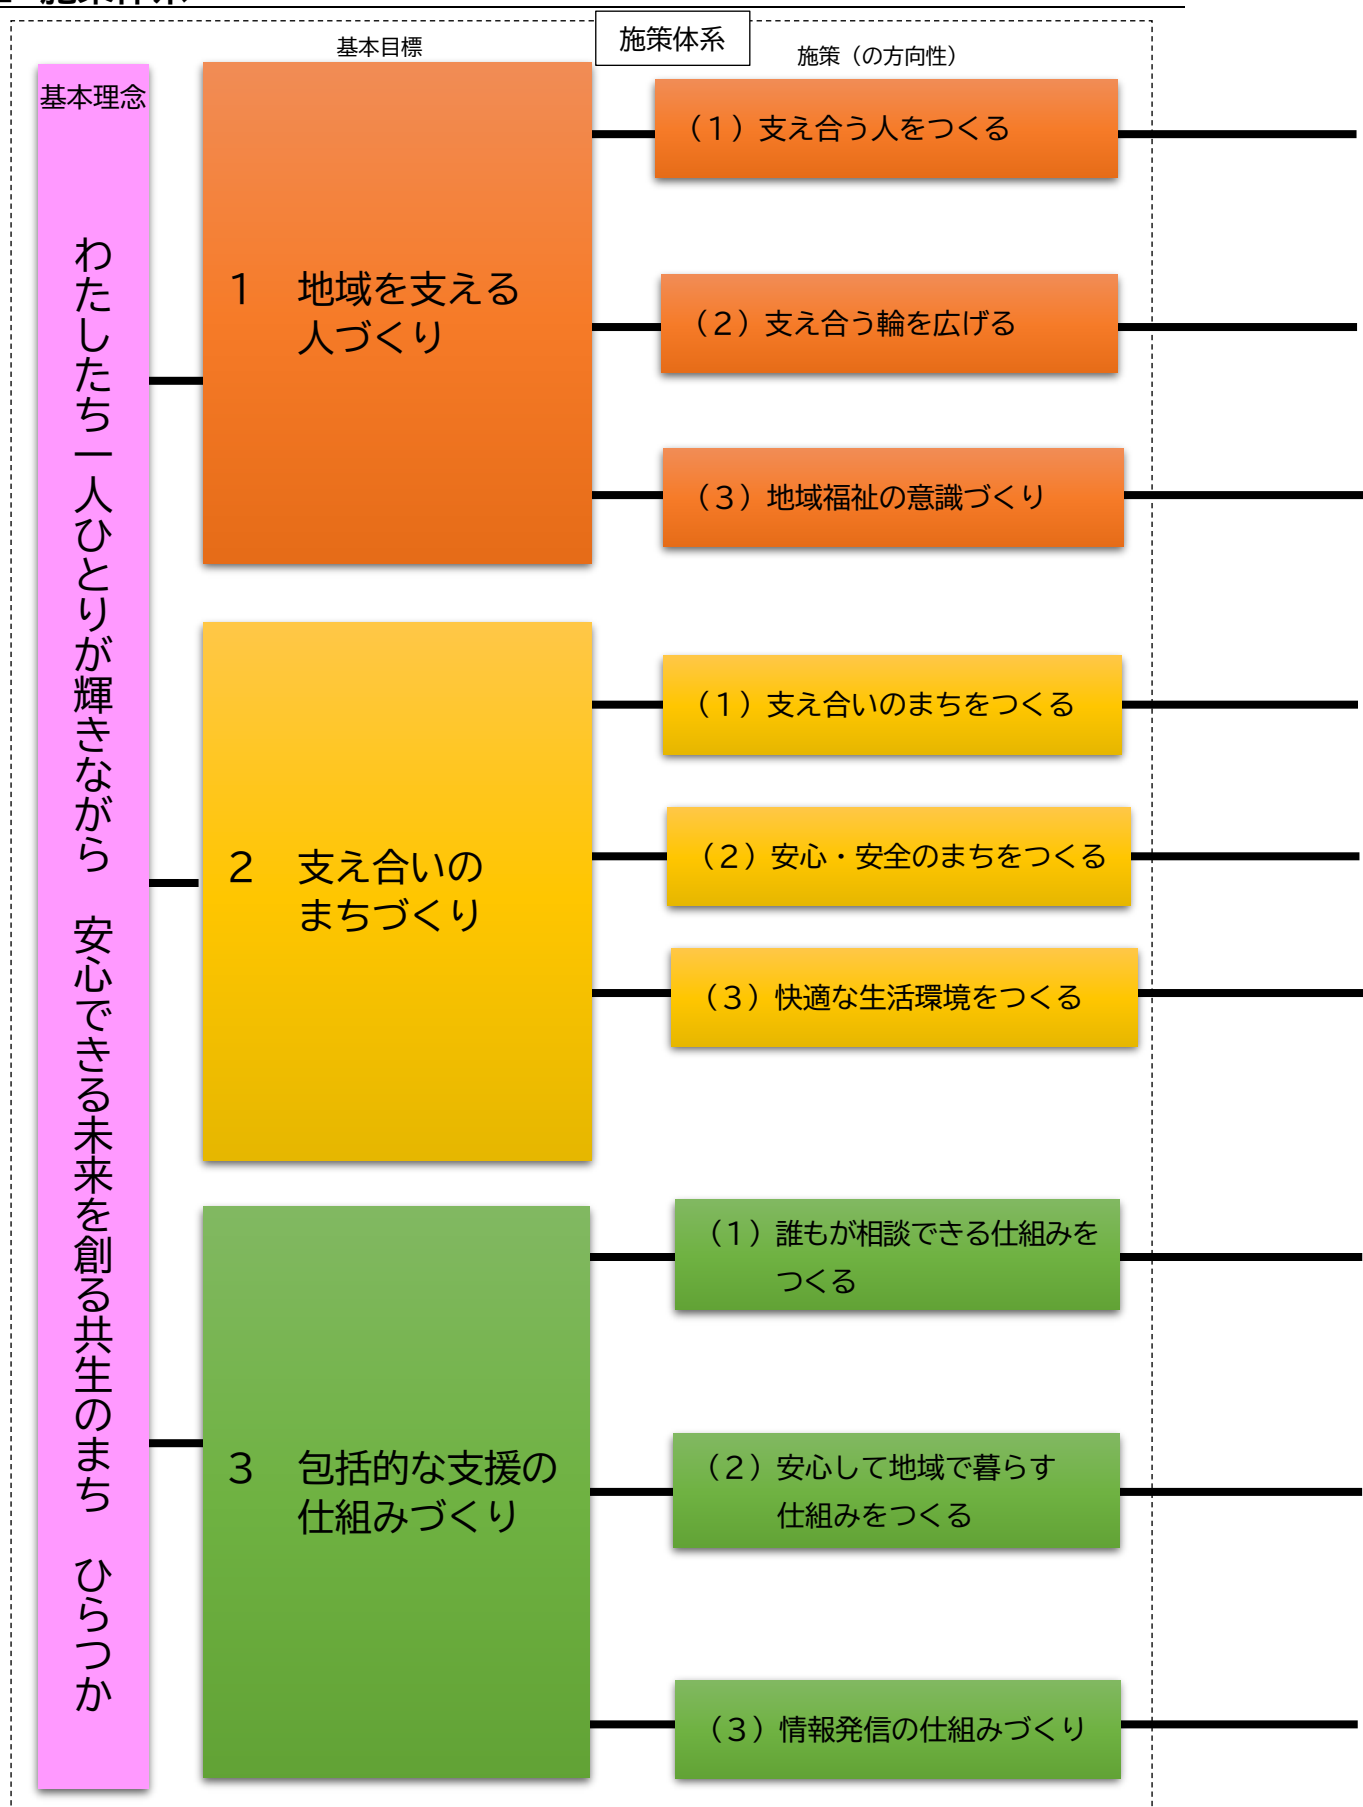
施策体系

基本目標

施策（の方向性）

基本理念

わたしたち一人ひとりが輝きながら　安心できる未来を創る共生のまち　ひらつか

1　地域を支える人づくり

（1）支え合う人をつくる

（2）支え合う輪を広げる

（3）地域福祉の意識づくり

2　支え合いのまちづくり

（1）支え合いのまちをつくる

（2）安心・安全のまちをつくる

（3）快適な生活環境をつくる

3　包括的な支援の仕組みづくり

（1）誰もが相談できる仕組みをつくる

（2）安心して地域で暮らす仕組みをつくる

（3）情報発信の仕組みづくり